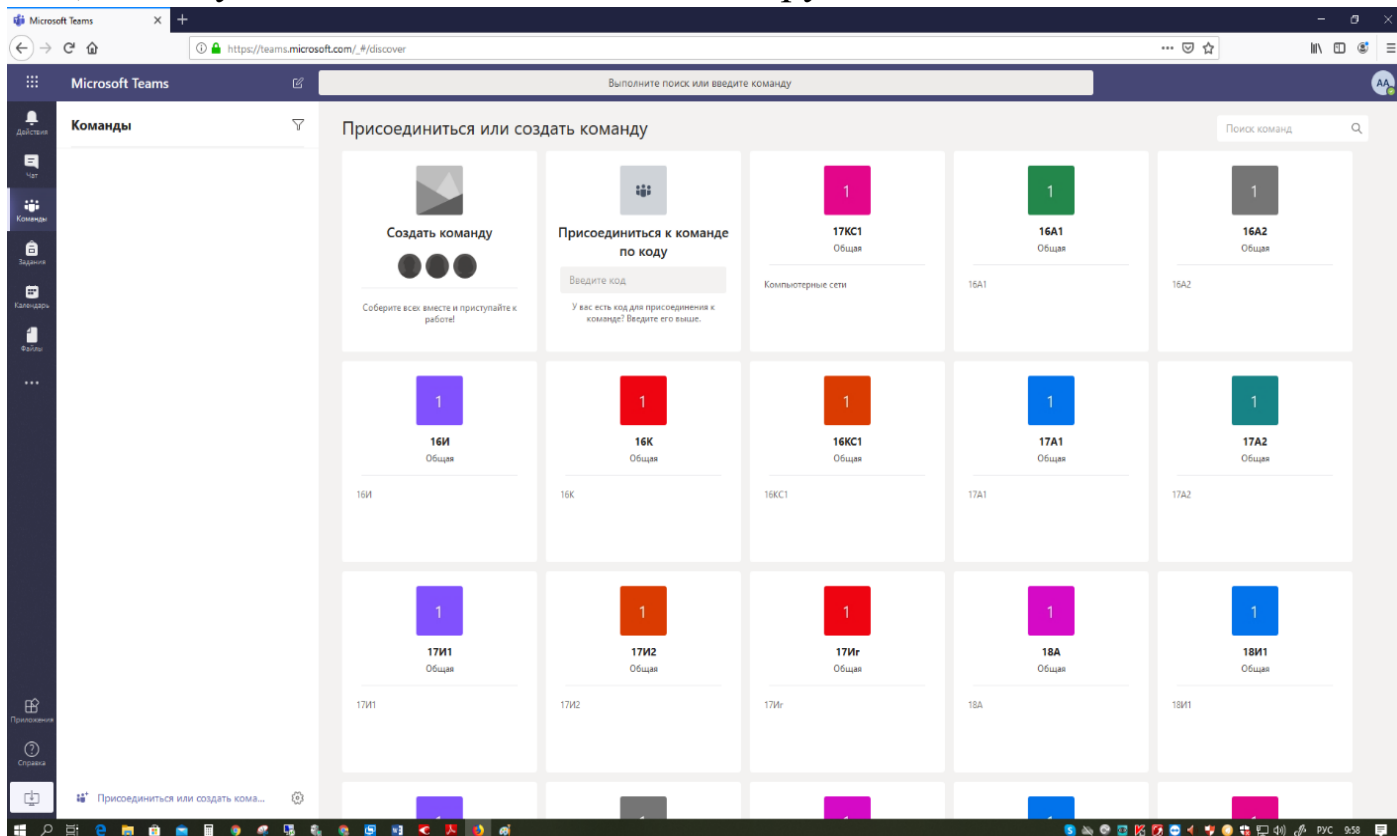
Microsoft Teams

https://teams.microsoft.com/_#/discover

Microsoft Teams

Выполните поиск или введите команду

AA

Действия

Чат

Команды

Задания

Календарь

Файлы

...

Команды

Присоединиться или создать команду

Поиск команд

Создать команду

Соберите всех вместе и приступайте к работе!

Присоединиться к команде по коду

Введите код

У вас есть код для присоединения к команде? Введите его выше.

1
17КС1
Общая
Компьютерные сети

1
16А1
Общая
16А1

1
16А2
Общая
16А2

1
16И
Общая
16И

1
16К
Общая
16К

1
16КС1
Общая
16КС1

1
17А1
Общая
17А1

1
17А2
Общая
17А2

1
17И1
Общая
17И1

1
17И2
Общая
17И2

1
17Иг
Общая
17Иг

1
18А
Общая
18А

1
18И1
Общая
18И1

Приложения

Справка

Присоединиться или создать кома...

РУС 9:58